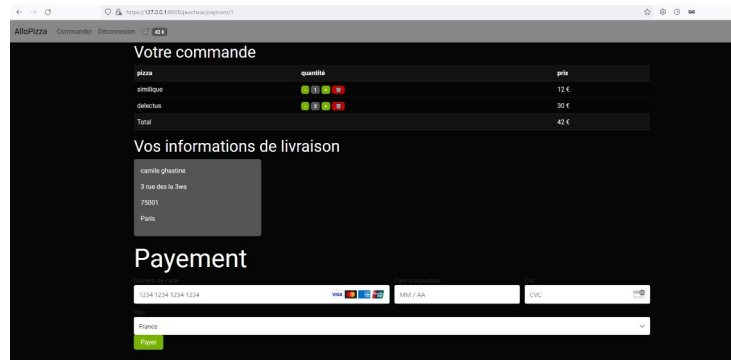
https://127.0.0.1:8000/purchase/payment/1

AlloPizza Commander Déconnexion 42 €

Votre commande

| pizza | quantité | prix |
|---|---|---|
| similique | - 1 + | 12 € |
| delectus | - 3 + | 30 € |
| Total | | 42 € |

Vos informations de livraison

camile ghastine

3 rue des la 3wa

75001

Paris

Payement

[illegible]

1234 1234 1234 1234

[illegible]

MM / AA

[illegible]

CVC

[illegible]

France

Payer